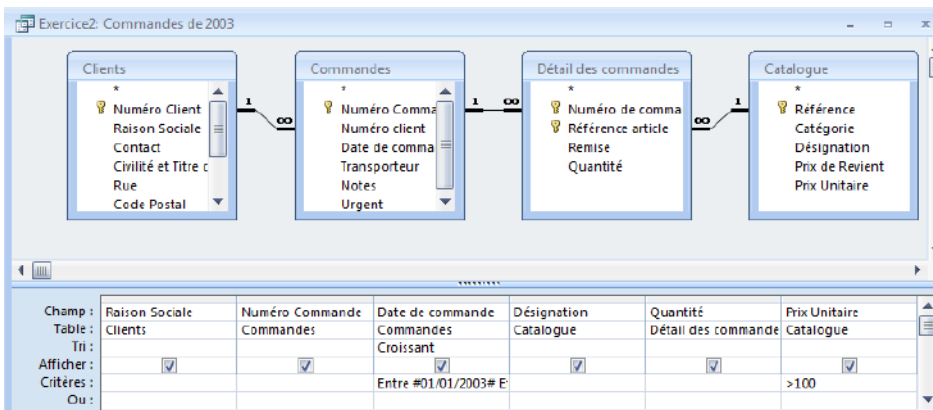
Exercice2: Commandes de 2003

Clients
*
Numéro Client
Raison Sociale
Contact
Civilité et Titre c
Rue
Code Postal

Commandes
*
Numéro Comma
Numéro client
Date de comma
Transporteur
Notes
Urgent

Détail des commandes
*
Numéro de comma
Référence article
Remise
Quantité

Catalogue
*
Référence
Catégorie
Désignation
Prix de Revient
Prix Unitaire

1 ∞ 1 ∞ ∞ 1

| Champ : | Raison Sociale | Numéro Commande | Date de commande | Désignation | Quantité | Prix Unitaire |
|---|---|---|---|---|---|---|
| Table : | Clients | Commandes | Commandes | Catalogue | Détail des commande | Catalogue |
| Tri : | | | Croissant | | | |
| Afficher : | ☑ | ☑ | ☑ | ☑ | ☑ | ☑ |
| Critères : | | | Entre #01/01/2003# E | | | >100 |
| Ou : | | | | | | |